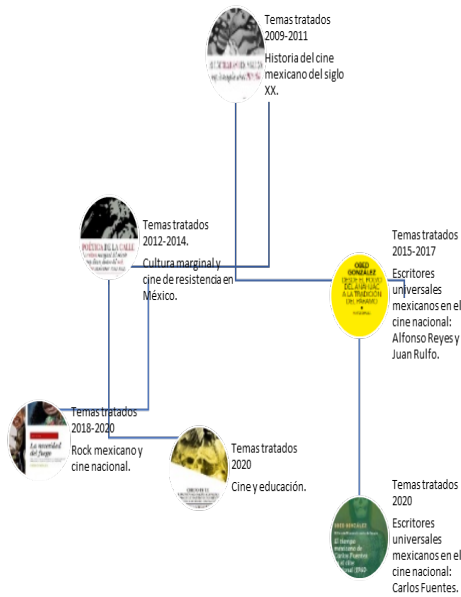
Temas tratados 2009-2011

Historia del cine mexicano del siglo XX.

Temas tratados 2012-2014.

Cultura marginal y cine de resistencia en México.

Temas tratados 2015-2017

Escritores universales mexicanos en el cine nacional: Alfonso Reyes y Juan Rulfo.

Temas tratados 2018-2020

Rock mexicano y cine nacional.

Temas tratados 2020

Cine y educación.

Temas tratados 2020

Escritores universales mexicanos en el cine nacional: Carlos Fuentes.